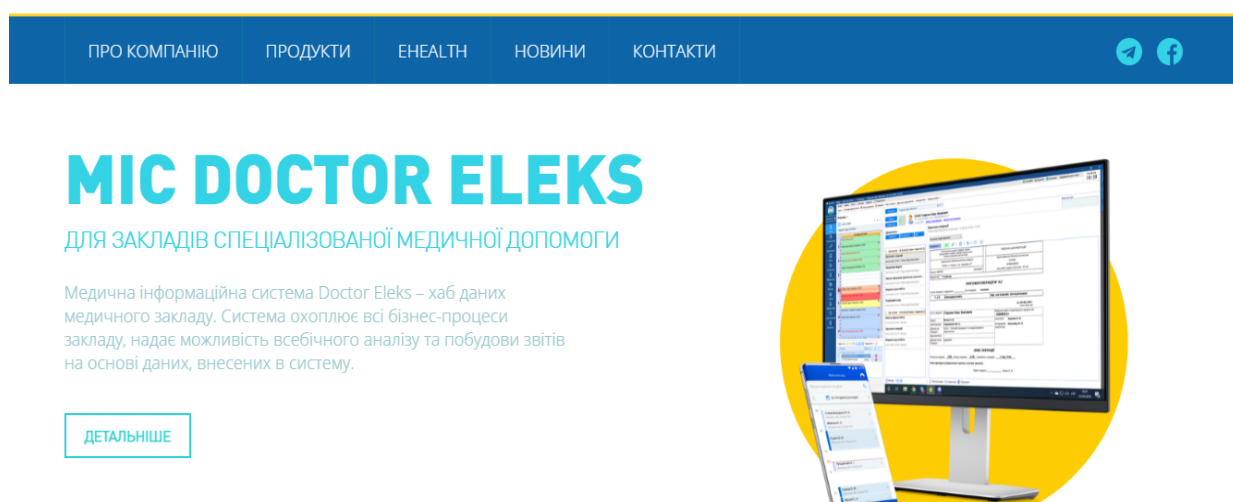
ПРО КОМПАНІЮ ПРОДУКТИ EHEALTH НОВИНИ КОНТАКТИ

МІС DOCTOR ELEKS

ДЛЯ ЗАКЛАДІВ СПЕЦІАЛІЗОВАНОЇ МЕДИЧНОЇ ДОПОМОГИ

Медична інформаційна система Doctor Eleks – хаб даних медичного закладу. Система охоплює всі бізнес-процеси закладу, надає можливість всебічного аналізу та побудови звітів на основі даних, внесених в систему.

ДЕТАЛЬНІШЕ